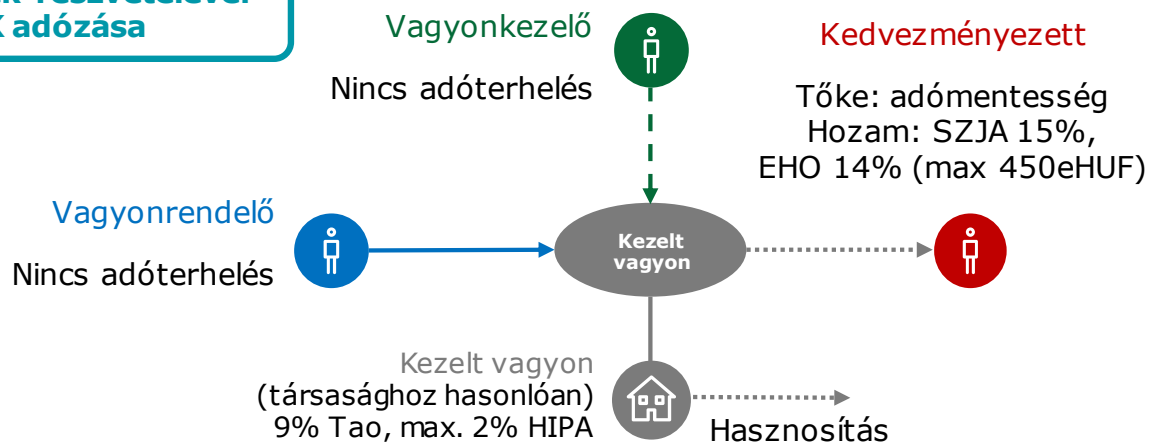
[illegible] adózása

Vagyonkezelő

Nincs adóterhelés

Kedvezményezett

Tőke: adómentesség
Hozam: SZJA 15%,
EHO 14% (max 450eHUF)

Vagyonrendelő

Nincs adóterhelés

Kezelt vagyon

Kezelt vagyon
(társasághoz hasonlóan)
9% Tao, max. 2% HIPA

Hasznosítás